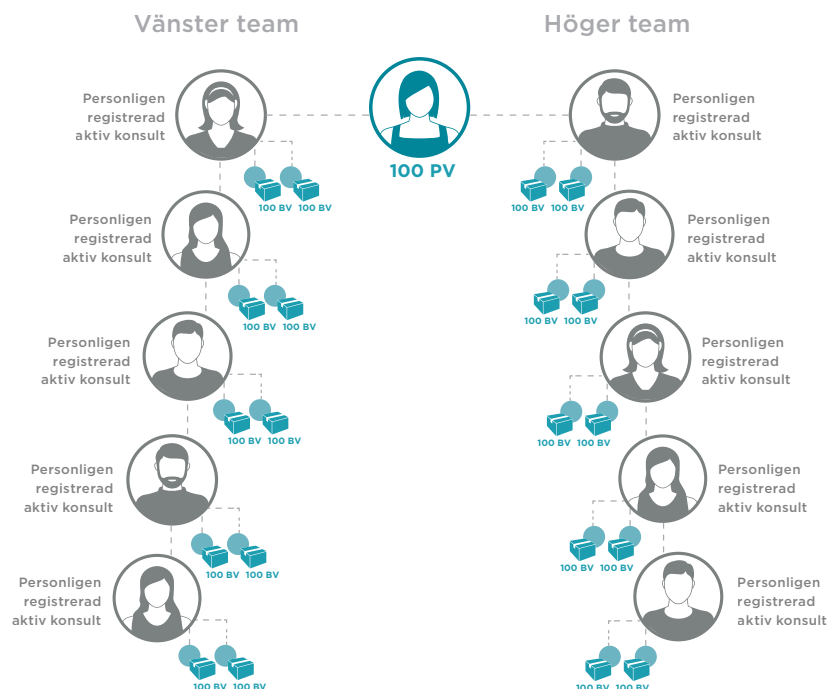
Vänster team

Höger team

100 PV

Personligen registrerad aktiv konsult

100 BV 100 BV

Personligen registrerad aktiv konsult

100 BV 100 BV

Personligen registrerad aktiv konsult

100 BV 100 BV

Personligen registrerad aktiv konsult

100 BV 100 BV

Personligen registrerad aktiv konsult

100 BV 100 BV

Personligen registrerad aktiv konsult

100 BV 100 BV

Personligen registrerad aktiv konsult

100 BV 100 BV

Personligen registrerad aktiv konsult

100 BV 100 BV

Personligen registrerad aktiv konsult

100 BV 100 BV

Personligen registrerad aktiv konsult

100 BV 100 BV